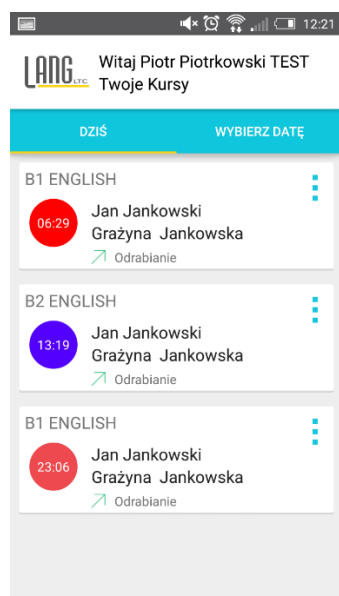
12:21

LANG LTC

Witaj Piotr Piotrkowski TEST
Twoje Kursy

DZIŚ

WYBIERZ DATĘ

B1 ENGLISH
06:29
Jan Jankowski
Grażyna Jankowska
Odrabianie

B2 ENGLISH
13:19
Jan Jankowski
Grażyna Jankowska
Odrabianie

B1 ENGLISH
23:06
Jan Jankowski
Grażyna Jankowska
Odrabianie